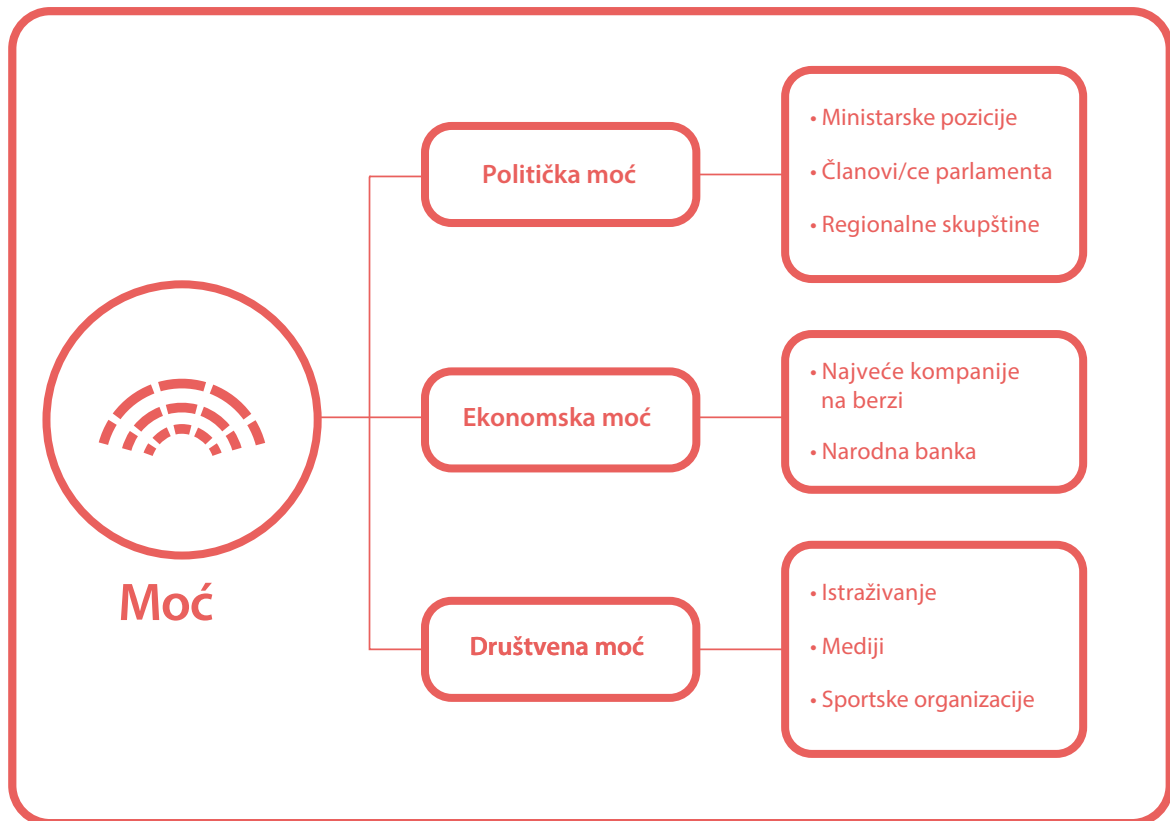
Moć

Politička moć

• Ministarske pozicije
• Članovi/ce parlamenta
• Regionalne skupštine

Ekonomska moć

• Najveće kompanije na berzi
• Narodna banka

Društvena moć

• Istraživanje
• Mediji
• Sportske organizacije